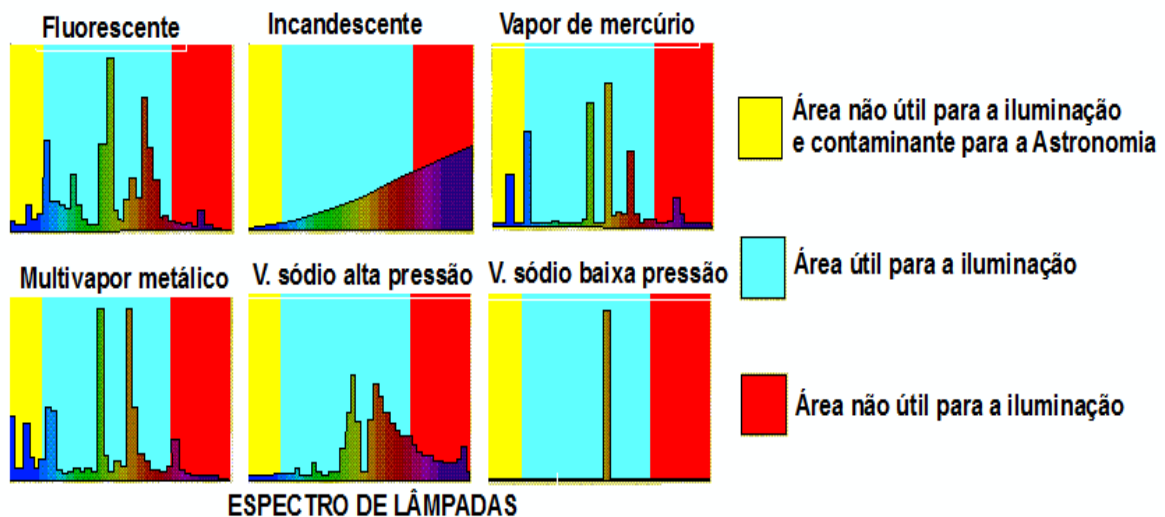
Fluorescente

Incandescente

Vapor de mercúrio

Área não útil para a iluminação e contaminante para a Astronomia

Multivapor metálico

V. sódio alta pressão

V. sódio baixa pressão

Área útil para a iluminação

Área não útil para a iluminação

ESPECTRO DE LÂMPADAS